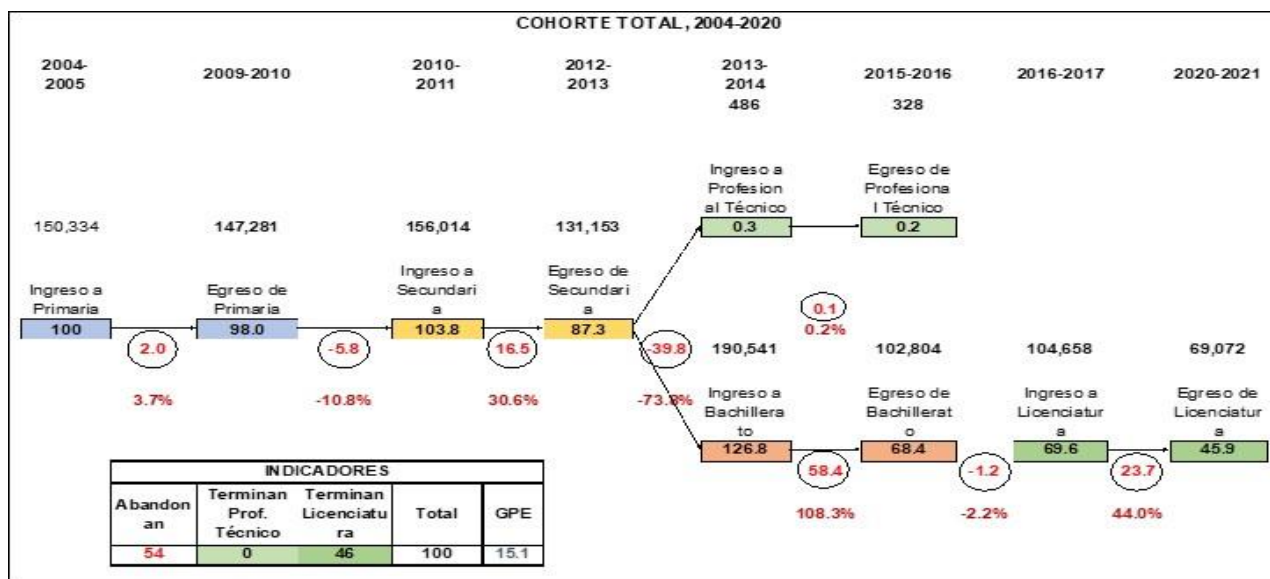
COHORTE TOTAL, 2004-2020

2004-2005

2009-2010

2010-2011

2012-2013

2013-2014
486

2015-2016
328

2016-2017

2020-2021

Ingreso a Profesional Técnico
0.3

Egreso de Profesional Técnico
0.2

150,334

147,281

156,014

131,153

Ingreso a Primaria
100

2.0

3.7%

Egreso de Primaria
98.0

-5.8

-10.8%

Ingreso a Secundaria
103.8

16.5

30.6%

Egreso de Secundaria
87.3

-39.8

-73.8%

0.1
0.2%

190,541

102,804

104,658

69,072

Ingreso a Bachillerato
126.8

58.4

108.3%

Egreso de Bachillerato
68.4

-1.2

-2.2%

Ingreso a Licenciatura
69.6

23.7

44.0%

Egreso de Licenciatura
45.9

| INDICADORES | | | | |
|---|---|---|---|---|
| Abandonan | Terminan Prof. Técnico | Terminan Licenciatura | Total | GPE |
| 54 | 0 | 46 | 100 | 15.1 |